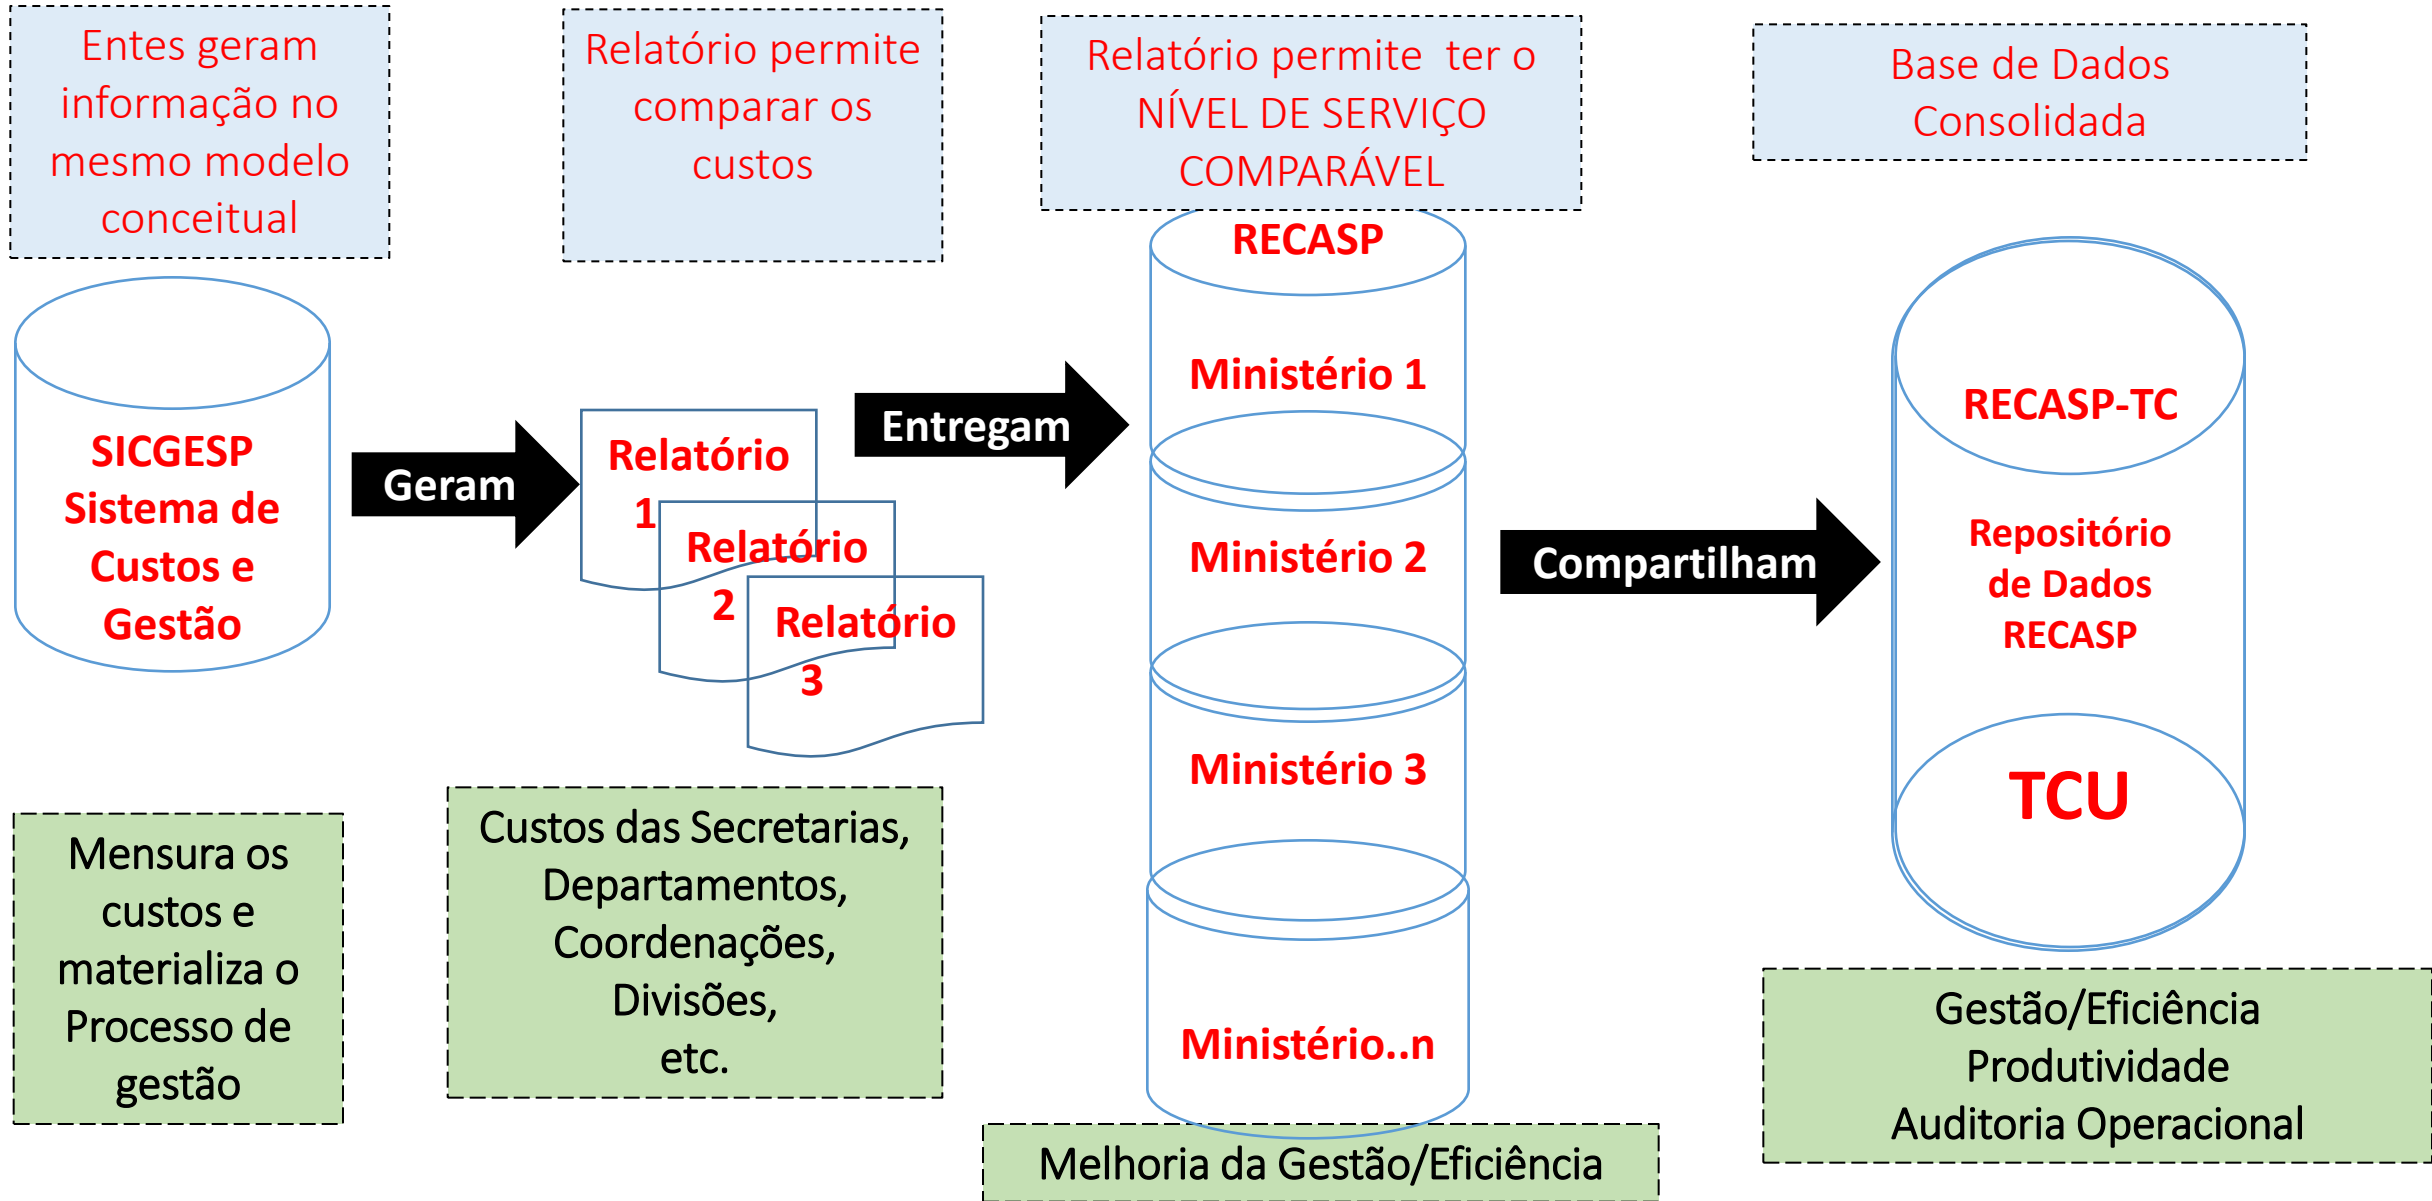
Entes geram informação no mesmo modelo conceitual

Relatório permite comparar os custos

Relatório permite ter o NÍVEL DE SERVIÇO COMPARÁVEL

Base de Dados Consolidada

SICGESP Sistema de Custos e Gestão

Geram

Relatório 1

Relatório 2

Relatório 3

Entregam

RECASP

Ministério 1

Ministério 2

Ministério 3

Ministério..n

Compartilham

RECASP-TC

Repositório de Dados RECASP

TCU

Mensura os custos e materializa o Processo de gestão

Custos das Secretarias, Departamentos, Coordenações, Divisões, etc.

Melhoria da Gestão/Eficiência

Gestão/Eficiência
Produtividade
Auditoria Operacional